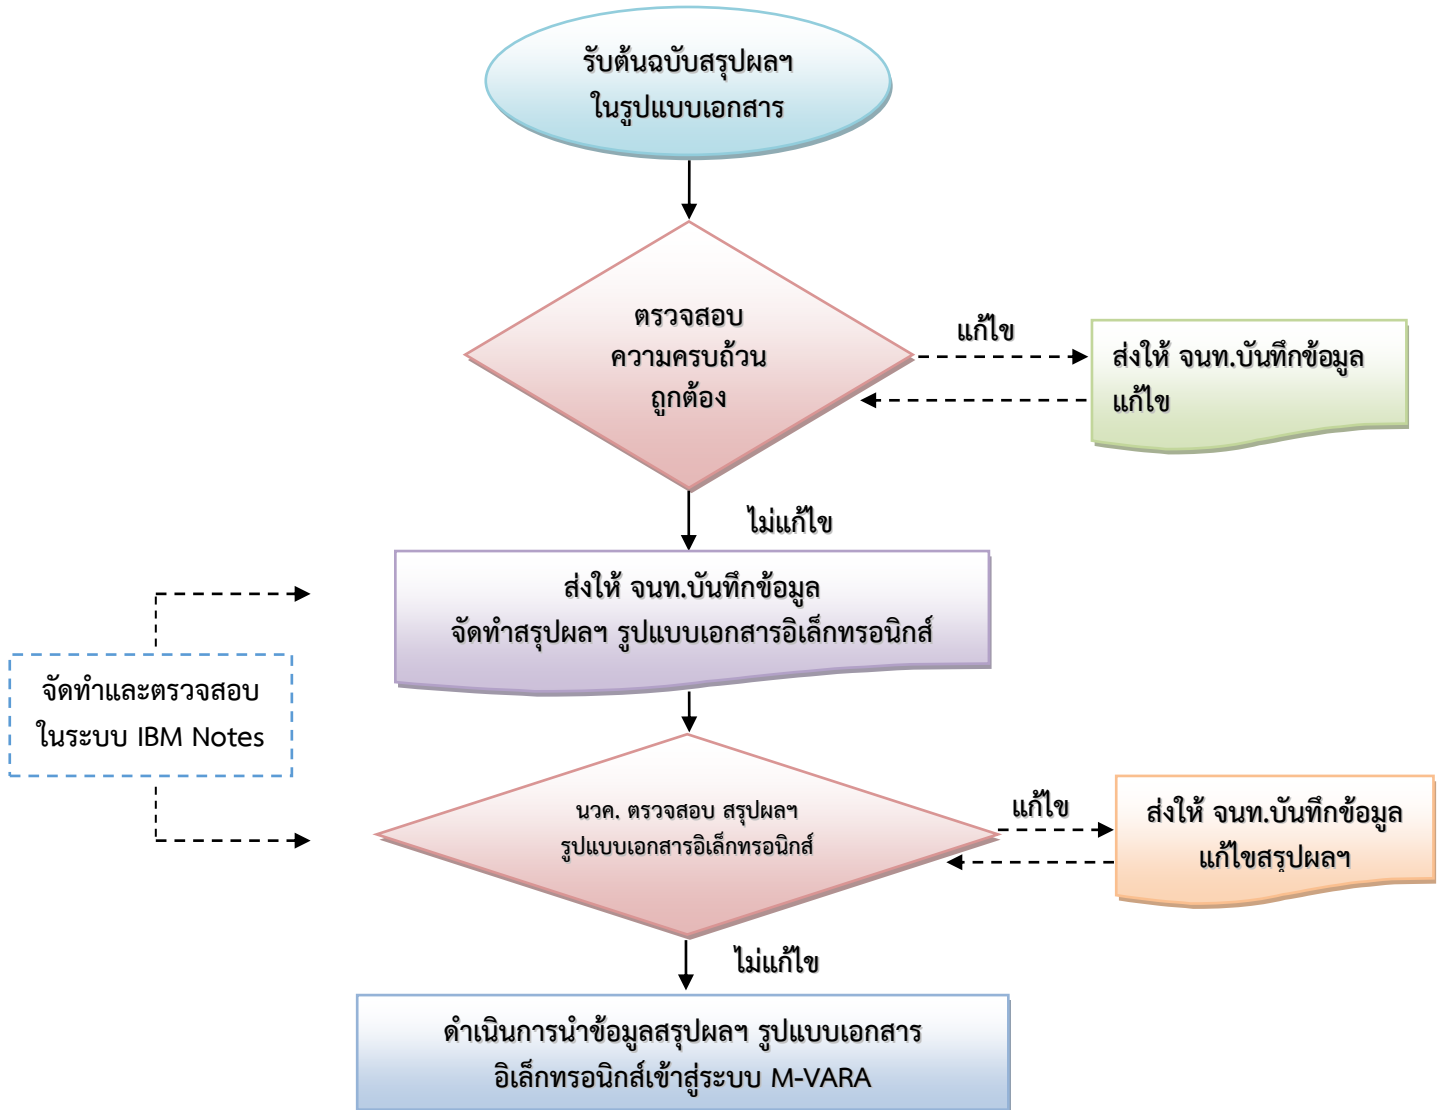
รับต้นฉบับสรุปผลฯ ในรูปแบบเอกสาร

ตรวจสอบ ความครบถ้วน ถูกต้อง

แก้ไข

ส่งให้ จนท.บันทึกข้อมูล แก้ไข

ไม่แก้ไข

ส่งให้ จนท.บันทึกข้อมูล จัดทำสรุปผลฯ รูปแบบเอกสารอิเล็กทรอนิกส์

จัดทำและตรวจสอบ ในระบบ IBM Notes

นวค. ตรวจสอบ สรุปผลฯ รูปแบบเอกสารอิเล็กทรอนิกส์

แก้ไข

ส่งให้ จนท.บันทึกข้อมูล แก้ไขสรุปผลฯ

ไม่แก้ไข

ดำเนินการนำข้อมูลสรุปผลฯ รูปแบบเอกสาร อิเล็กทรอนิกส์เข้าสู่ระบบ M-VARA